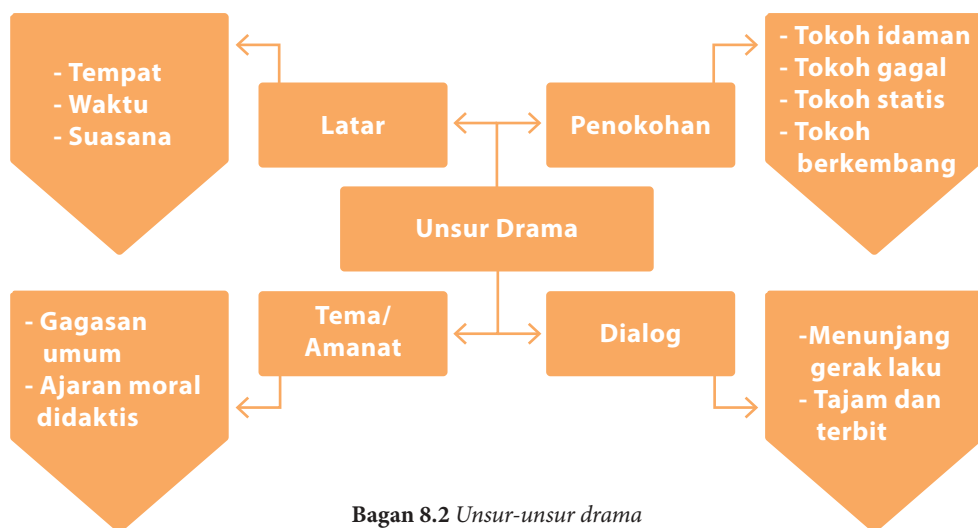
- Tempat
- Waktu
- Suasana

Latar

Penokohan

- Tokoh idaman
- Tokoh gagal
- Tokoh statis
- Tokoh berkembang

Unsur Drama

- Gagasan umum
- Ajaran moral didaktis

Tema/ Amanat

Dialog

-Menunjang gerak laku
- Tajam dan terbit

**Bagan 8.2** *Unsur-unsur drama*